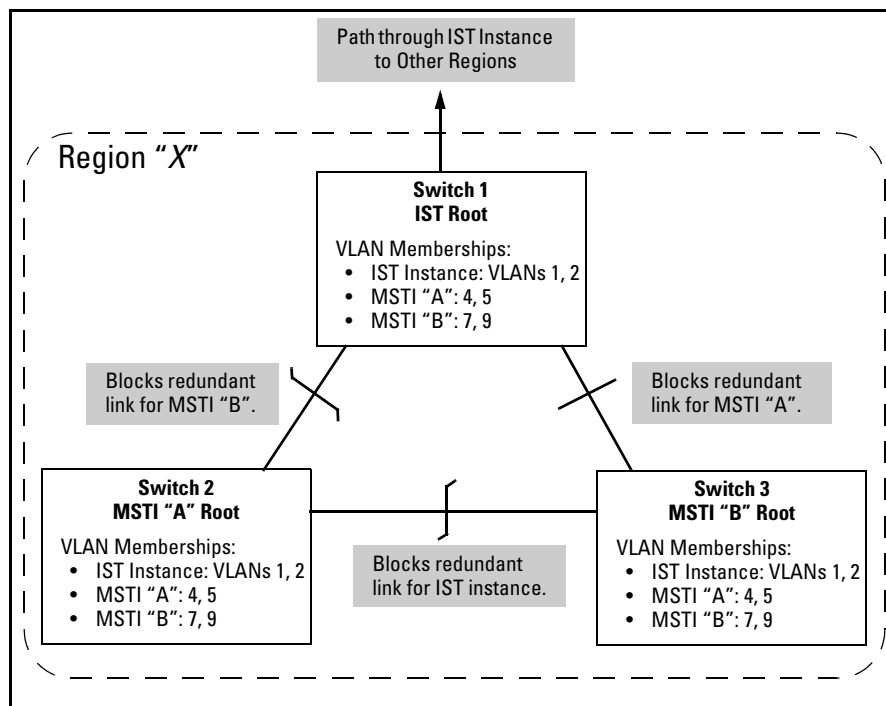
Path through IST Instance to Other Regions

Region "*X*"

**Switch 1**
**IST Root**

VLAN Memberships:
• IST Instance: VLANs 1, 2
• MSTI "A": 4, 5
• MSTI "B": 7, 9

Blocks redundant link for MSTI "B".

Blocks redundant link for MSTI "A".

**Switch 2**
**MSTI "A" Root**

VLAN Memberships:
• IST Instance: VLANs 1, 2
• MSTI "A": 4, 5
• MSTI "B": 7, 9

Blocks redundant link for IST instance.

**Switch 3**
**MSTI "B" Root**

VLAN Memberships:
• IST Instance: VLANs 1, 2
• MSTI "A": 4, 5
• MSTI "B": 7, 9